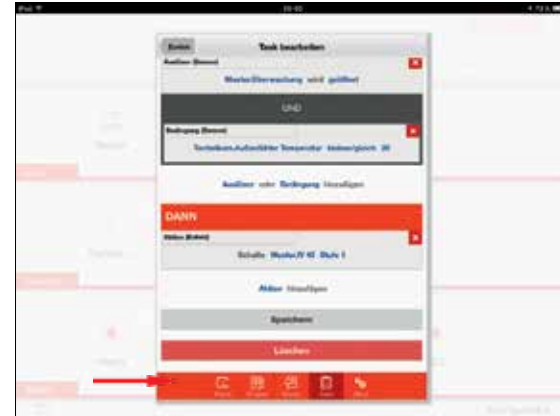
iPad 20:02

Ende Task bearbeiten

Auslöser (Sensor)
Meldeüberwachung wird gestört

UND

Bedingung (Sensor)
Technikum.Außenfühler Temperatur kleiner/gleich 20

Auslöser oder Bedingung hinzufügen

DANN

Aktion (Aktor)
Schalte Musikr.IV 45 Stufe 1

Aktion hinzufügen

Speichern

Löschen